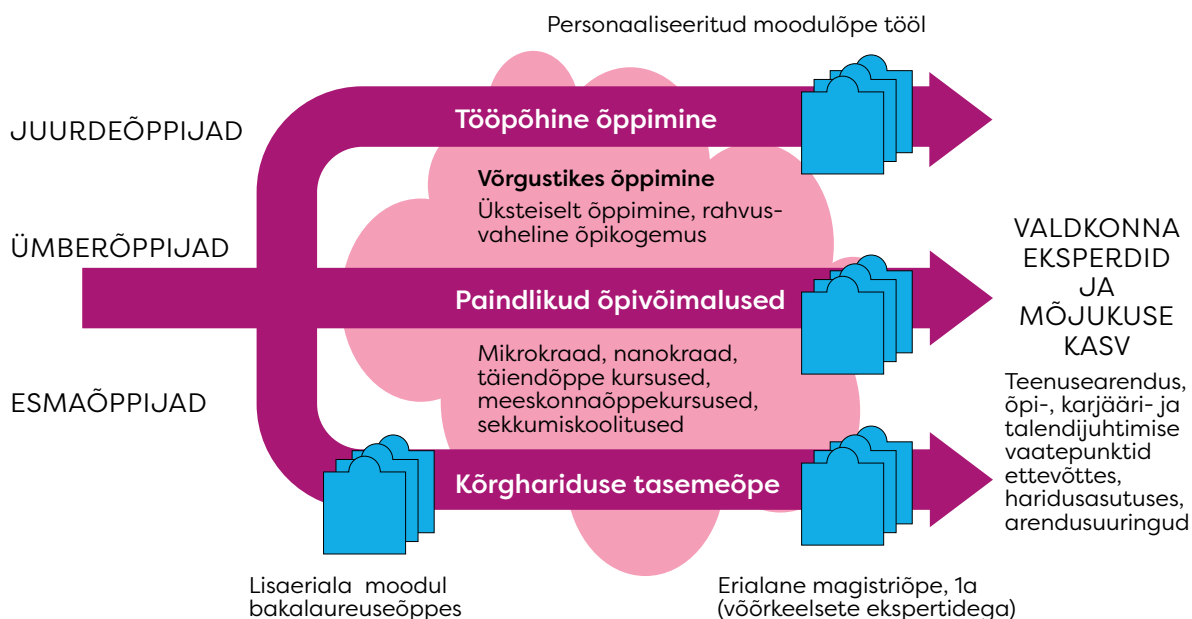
Personaaliseeritud moodulõpe tööl

JUURDEÕPPIJAD

Tööpõhine õppimine

Võrgustikes õppimine

Üksteiselt õppimine, rahvusvaheline õpikogemus

ÜMBERÕPPIJAD

Paindlikud õpivõimalused

VALDKONNA EKSPERDID JA MÕJUKUSE KASV

Mikrokraad, nanokraad, täiendõppe kursused, meeskonnaõppekursused, sekkumiskoolitused

ESMAÕPPIJAD

Teenusearendus, õpi-, karjääri- ja talendijuhtimise vaatepunktid ettevõttes, haridusasutuses, arendusuuringud

Kõrghariduse tasemeõpe

Lisaeriala moodul bakalaureuseõppes

Erialane magistriõpe, 1a (võõrkeelsete ekspertidega)